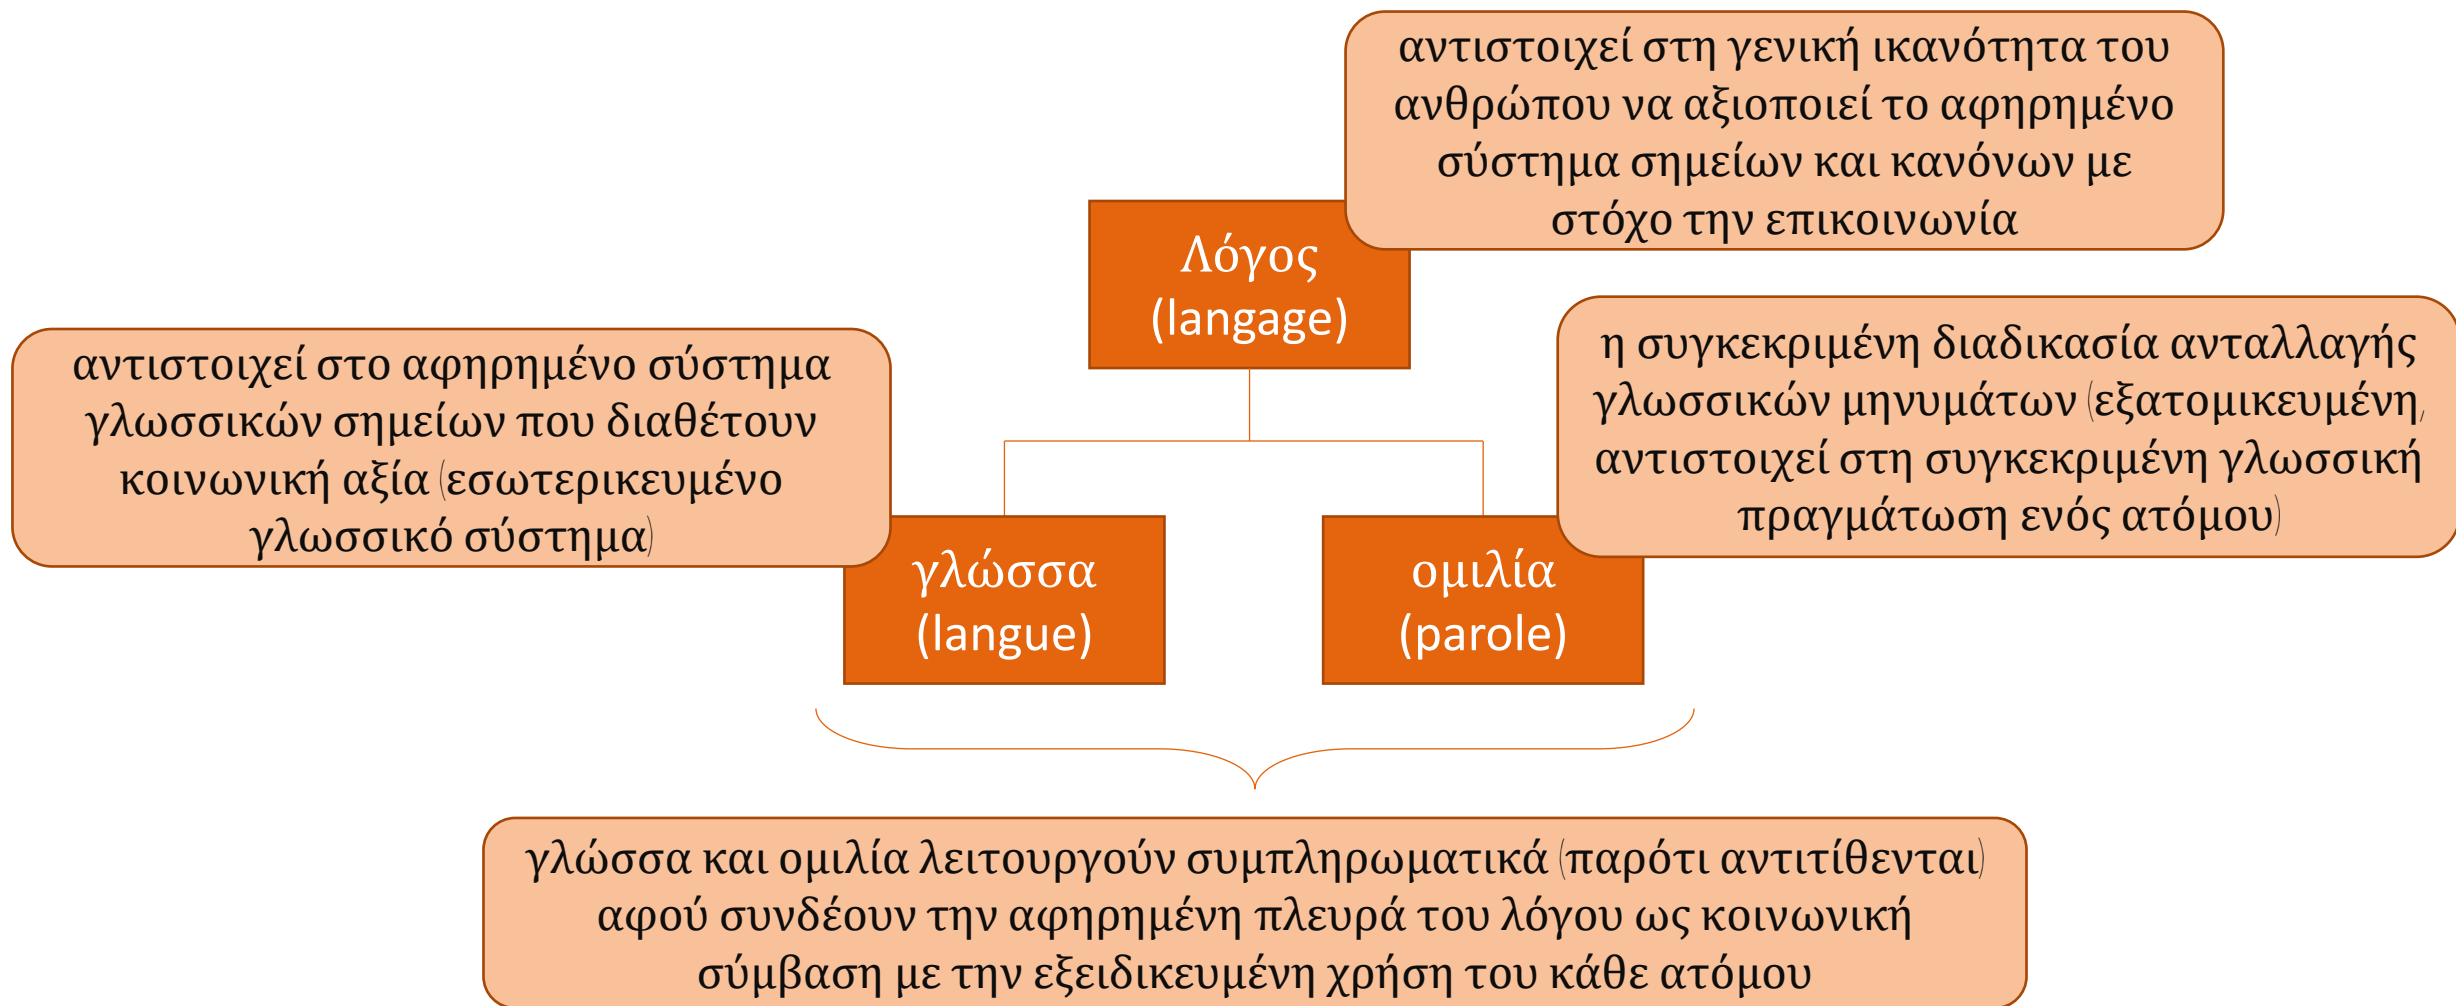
αντιστοιχεί στη γενική ικανότητα του ανθρώπου να αξιοποιεί το αφηρημένο σύστημα σημείων και κανόνων με στόχο την επικοινωνία

Λόγος
(langage)

αντιστοιχεί στο αφηρημένο σύστημα γλωσσικών σημείων που διαθέτουν κοινωνική αξία (εσωτερικευμένο γλωσσικό σύστημα)

η συγκεκριμένη διαδικασία ανταλλαγής γλωσσικών μηνυμάτων (εξατομικευμένη, αντιστοιχεί στη συγκεκριμένη γλωσσική πραγμάτωση ενός ατόμου)

γλώσσα
(langue)

ομιλία
(parole)

γλώσσα και ομιλία λειτουργούν συμπληρωματικά (παρότι αντιτίθενται) αφού συνδέουν την αφηρημένη πλευρά του λόγου ως κοινωνική σύμβαση με την εξειδικευμένη χρήση του κάθε ατόμου